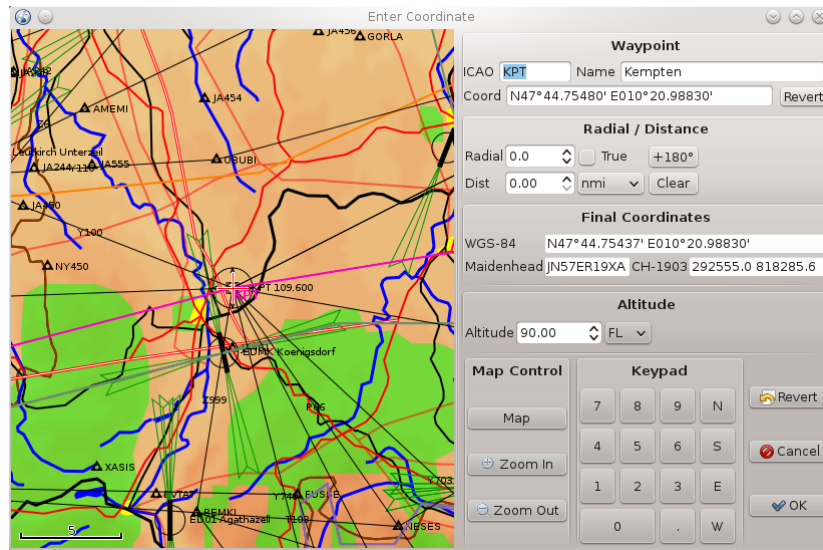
Enter Coordinate

JA456
GORLA
JA454
AMEMI
JA555
OBUBI
Leutkirch Unterzeil
JA244/110
JA460
Y100
NY450
KPT 109.600
EDMK Koenigsdorf
Z999
R66
XASIS
EVTAT
REMKI
ED01 Agathazell
FUSSE
Y703
NESES
5

Waypoint
ICAO KPT Name Kempten
Coord N47°44.75480' E010°20.98830' Revert

Radial / Distance
Radial 0.0 True +180°
Dist 0.00 nmi Clear

Final Coordinates
WGS-84 N47°44.75437' E010°20.98830'
Maidenhead JN57ER19XA CH-1903 292555.0 818285.6

Altitude
Altitude 90.00 FL

Map Control
Map
Zoom In
Zoom Out

Keypad
7 8 9 N
4 5 6 S
1 2 3 E
0 . W

Revert
Cancel
OK